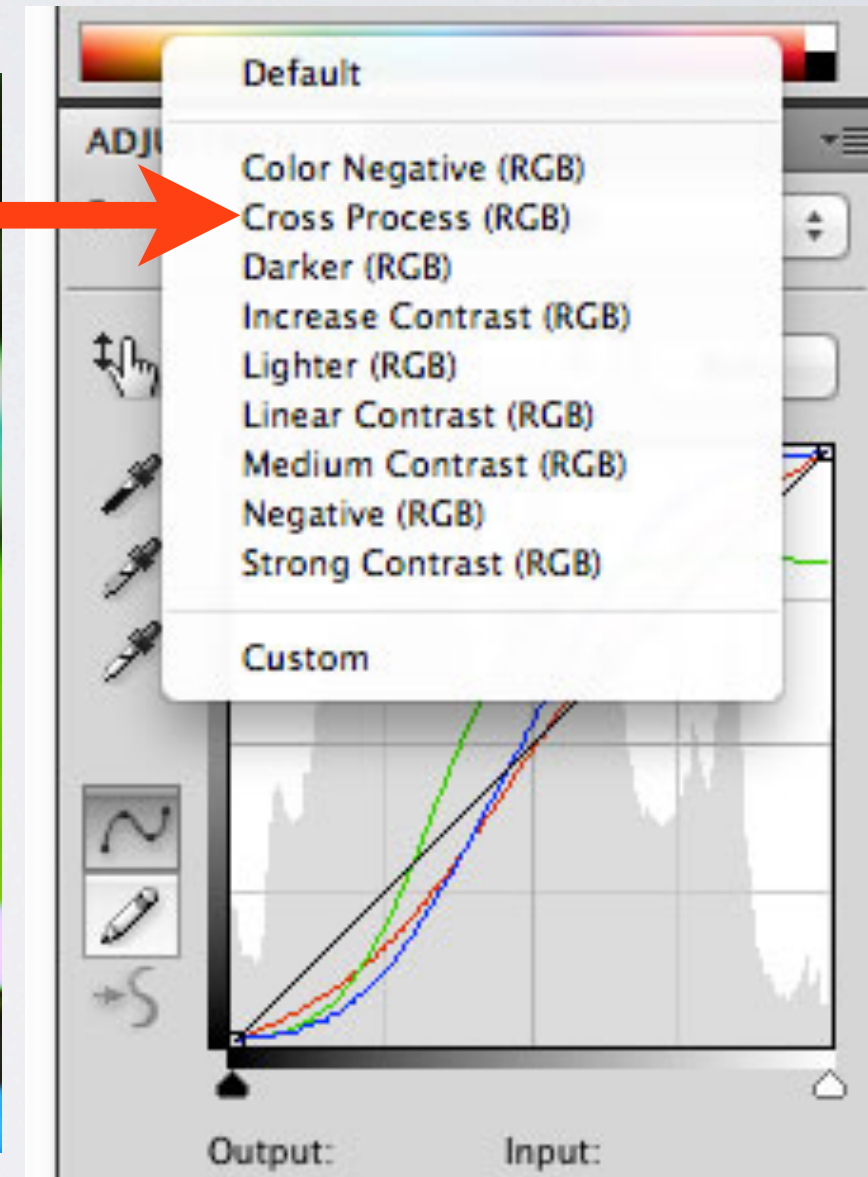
ADJU

Default

Color Negative (RGB)
Cross Process (RGB)
Darker (RGB)
Increase Contrast (RGB)
Lighter (RGB)
Linear Contrast (RGB)
Medium Contrast (RGB)
Negative (RGB)
Strong Contrast (RGB)

Custom

Output:
Input: